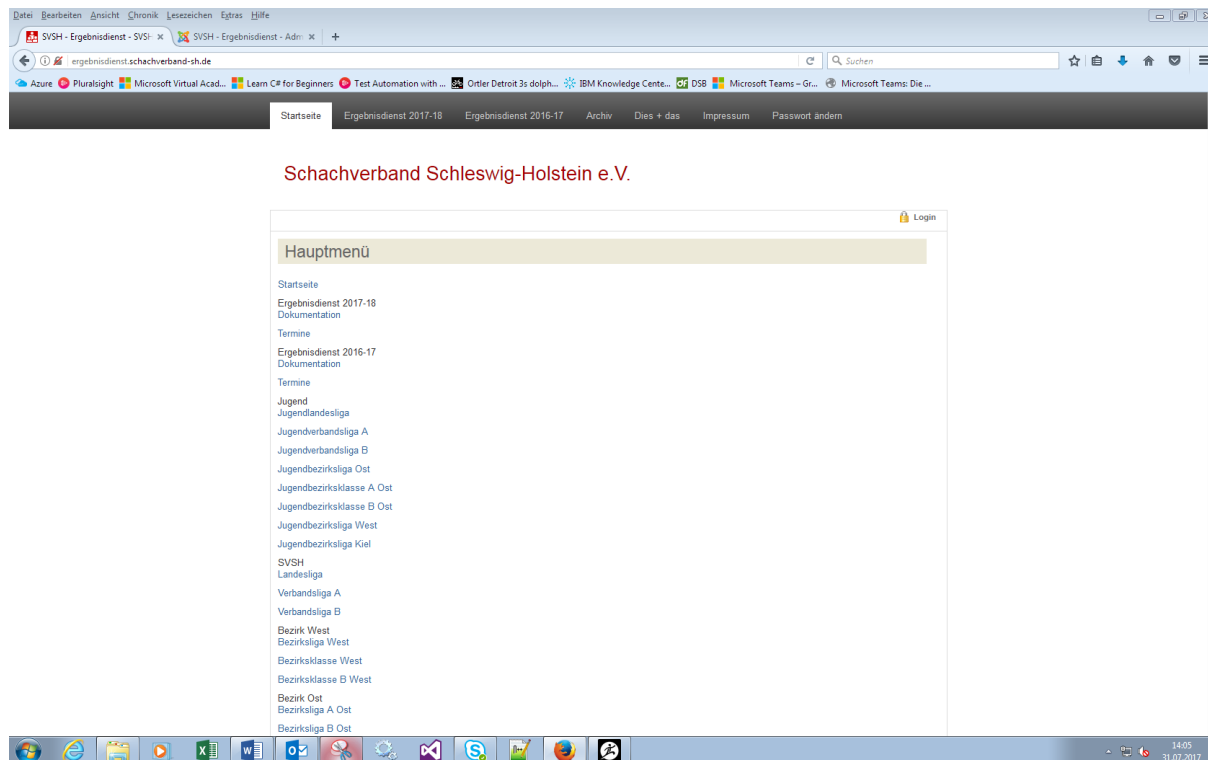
Datei Bearbeiten Ansicht Chronik Lesezeichen Extras Hilfe

SVSH - Ergebnisdienst - SVSH × SVSH - Ergebnisdienst - Adm × +

ergebnisdienst.schachverband-sh.de

Suchen

Azure Pluralsight Microsoft Virtual Acad... Learn C# for Beginners Test Automation with ... Ortler Detroit 3s dolph... IBM Knowledge Cente... DSB Microsoft Teams – Gr... Microsoft Teams: Die ...

Startseite Ergebnisdienst 2017-18 Ergebnisdienst 2016-17 Archiv Dies + das Impressum Passwort ändern

Schachverband Schleswig-Holstein e.V.

Login

Hauptmenü

Startseite

Ergebnisdienst 2017-18
Dokumentation

Termine

Ergebnisdienst 2016-17
Dokumentation

Termine

Jugend
Jugendlandesliga

Jugendverbandsliga A

Jugendverbandsliga B

Jugendbezirksliga Ost

Jugendbezirksklasse A Ost

Jugendbezirksklasse B Ost

Jugendbezirksliga West

Jugendbezirksliga Kiel

SVSH
Landesliga

Verbandsliga A

Verbandsliga B

Bezirk West
Bezirksliga West

Bezirksklasse West

Bezirksklasse B West

Bezirk Ost
Bezirksliga A Ost

Bezirksliga B Ost

14:05
31.07.2017